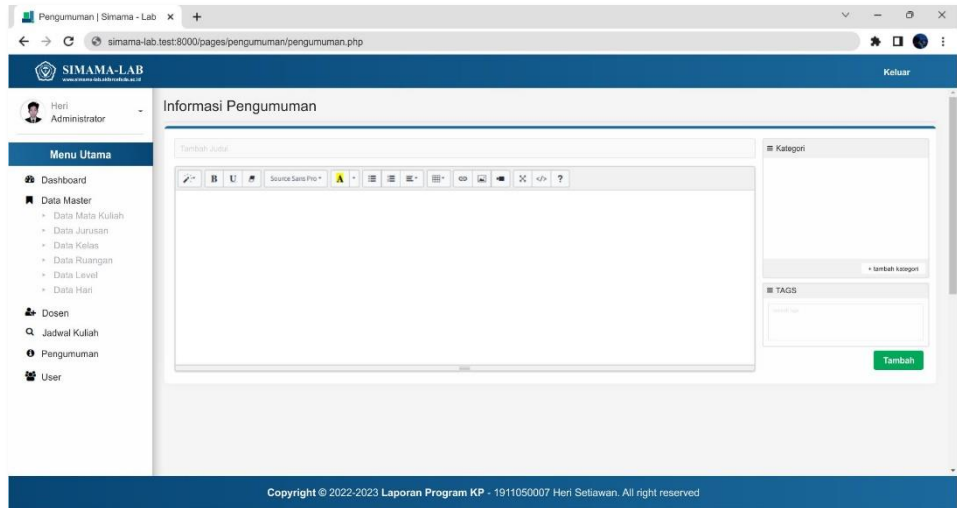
Pengumuman | Simama - Lab ×
simama-lab.test:8000/pages/pengumuman/pengumuman.php

SIMAMA-LAB
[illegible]

Keluar

Heri
Administrator

Menu Utama
Dashboard
Data Master
Data Mata Kuliah
Data Jurusan
Data Kelas
Data Ruangan
Data Level
Data Hari
Dosen
Jadwal Kuliah
Pengumuman
User

Informasi Pengumuman

Tambah Judul

B U Source Sans Pro ?

≡ Kategori

+ tambah kategori

≡ TAGS

Tambah

Copyright © 2022-2023 Laporan Program KP - 1911050007 Heri Setiawan. All right reserved